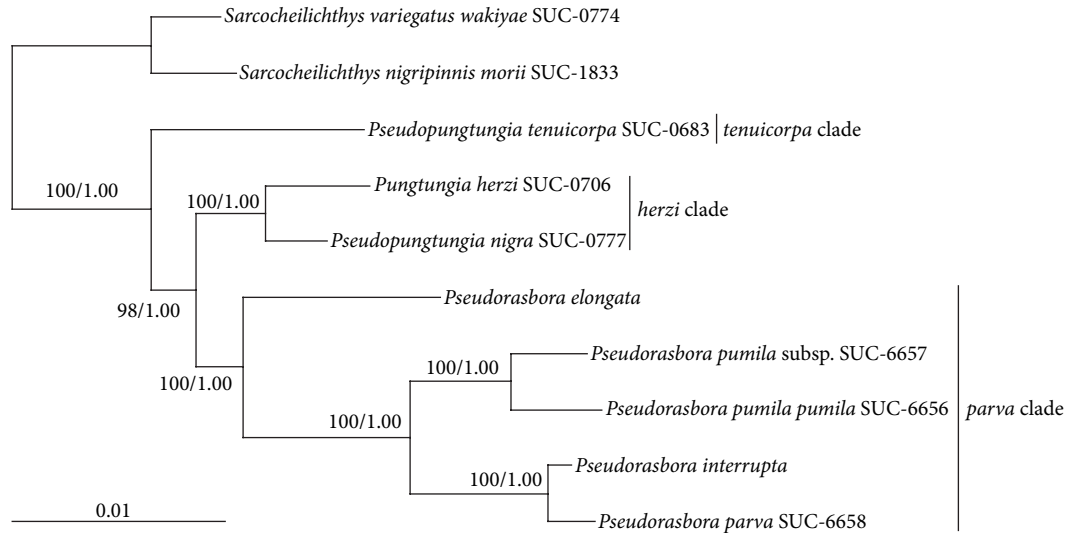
Sarcocheilichthys variegatus wakiyae SUC-0774

Sarcocheilichthys nigripinnis morii SUC-1833

Pseudopungtungia tenuicorpa SUC-0683 | tenuicorpa clade

100/1.00

100/1.00

Pungtungia herzi SUC-0706

herzi clade

Pseudopungtungia nigra SUC-0777

98/1.00

Pseudorasbora elongata

100/1.00

100/1.00

Pseudorasbora pumila subsp. SUC-6657

100/1.00

Pseudorasbora pumila pumila SUC-6656

parva clade

100/1.00

Pseudorasbora interrupta

0.01

Pseudorasbora parva SUC-6658